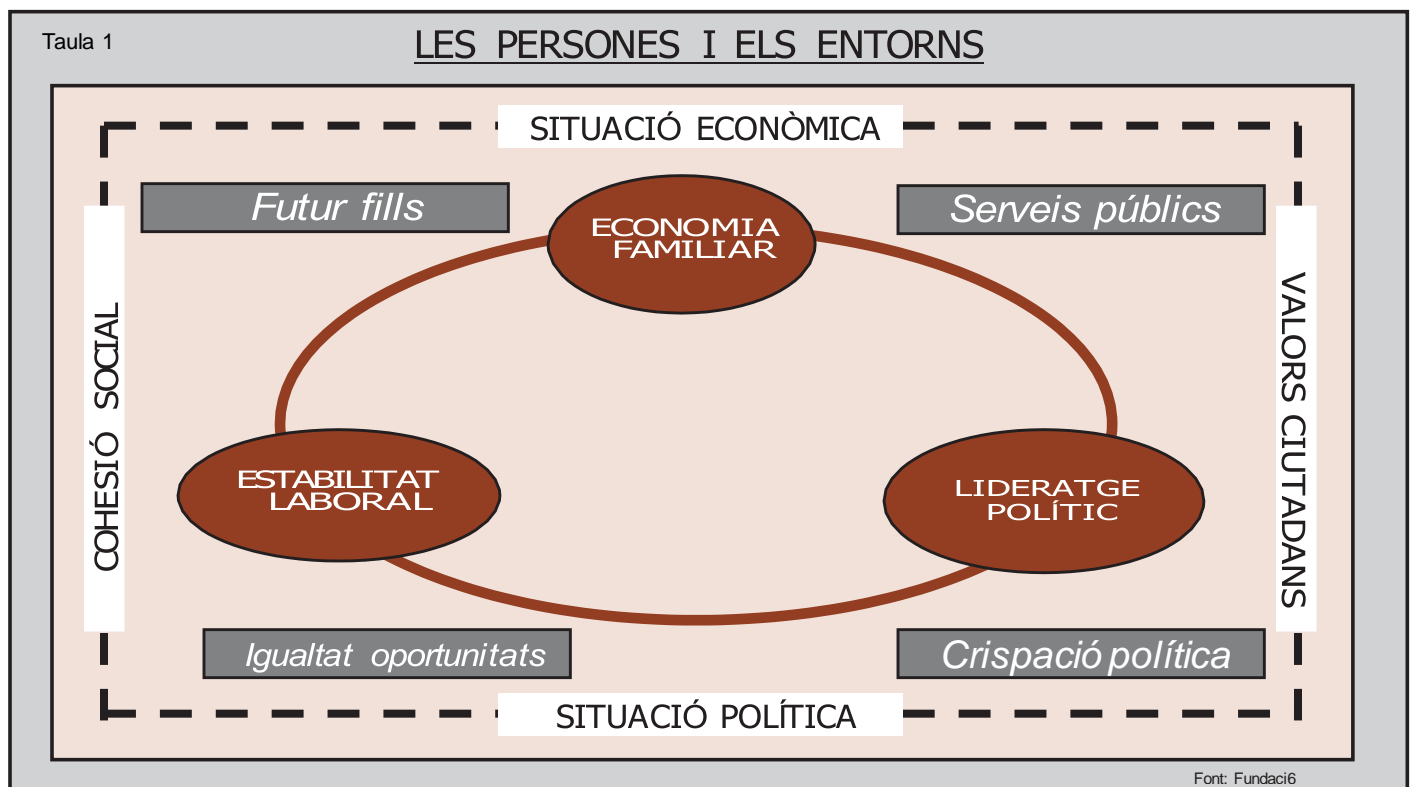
Taula 1

LES PERSONES I ELS ENTORNS

SITUACIÓ ECONÒMICA

Futur fills

Serveis públics

ECONOMIA FAMILIAR

COHESIÓ SOCIAL

VALORS CIUTADANS

ESTABILITAT LABORAL

LIDERATGE POLÍTIC

Igualtat oportunitats

Crispació política

SITUACIÓ POLÍTICA

Font: Fundaci6